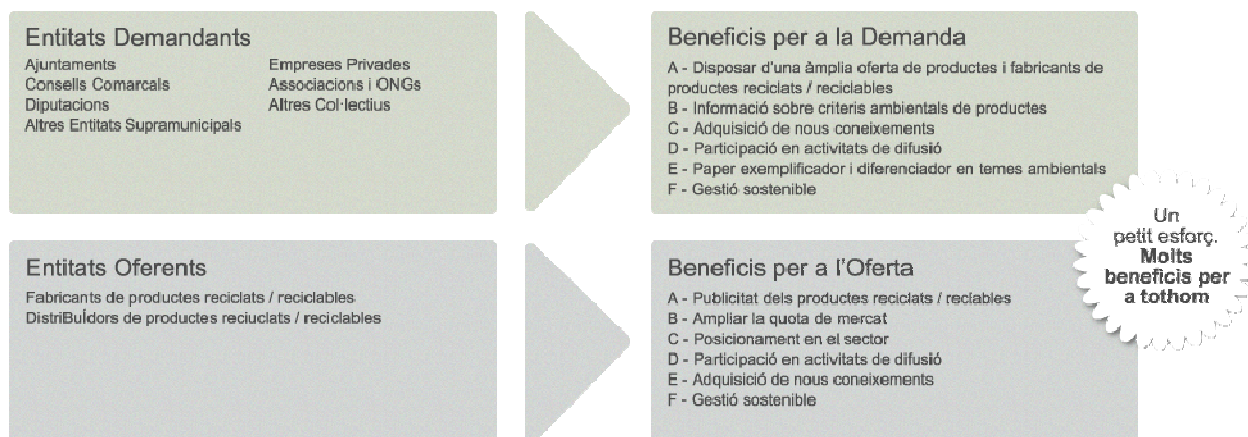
Entitats Demandants

Ajuntaments
Consells Comarcals
Diputacions
Altres Entitats Supramunicipals

Empreses Privades
Associacions i ONGs
Altres Col·lectius

Beneficis per a la Demanda

A - Disposar d'una àmplia oferta de productes i fabricants de productes reciclats / reciclables
B - Informació sobre criteris ambientals de productes
C - Adquisició de nous coneixements
D - Participació en activitats de difusió
E - Paper exemplificador i diferenciador en temes ambientals
F - Gestió sostenible

Un petit esforç. **Molts beneficis per a tothom**

Entitats Oferents

Fabricants de productes reciclats / reciclables
DistriBuÏdors de productes reciuclats / reciclables

Beneficis per a l'Oferta

A - Publicitat dels productes reciclats / reclables
B - Ampliar la quota de mercat
C - Posicionament en el sector
D - Participació en activitats de difusió
E - Adquisició de nous coneixements
F - Gestió sostenible